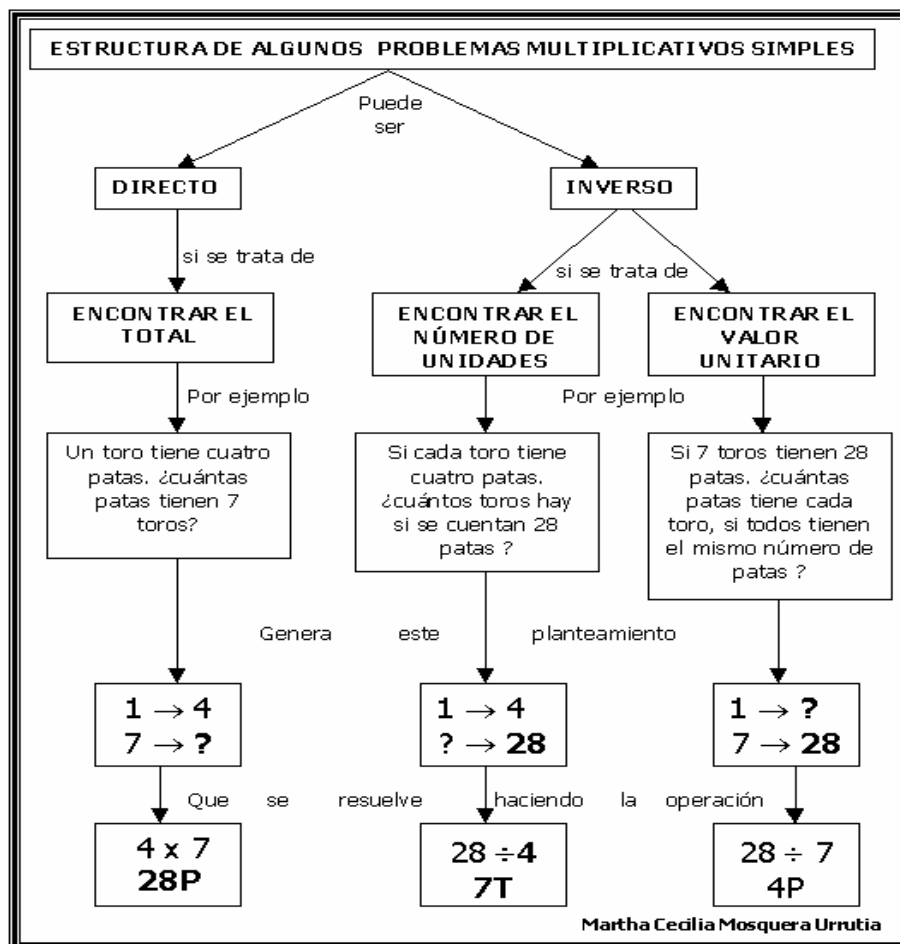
ESTRUCTURA DE ALGUNOS PROBLEMAS MULTIPLICATIVOS SIMPLES

Puede ser

DIRECTO

INVERSO

si se trata de

si se trata de

ENCONTRAR EL TOTAL

ENCONTRAR EL NÚMERO DE UNIDADES

ENCONTRAR EL VALOR UNITARIO

Por ejemplo

Por ejemplo

Un toro tiene cuatro patas. ¿cuántas patas tienen 7 toros?

Si cada toro tiene cuatro patas. ¿cuántos toros hay si se cuentan 28 patas ?

Si 7 toros tienen 28 patas. ¿cuántas patas tiene cada toro, si todos tienen el mismo número de patas ?

Genera este planteamiento

$1 \rightarrow 4$
$7 \rightarrow ?$

$1 \rightarrow 4$
$? \rightarrow 28$

$1 \rightarrow ?$
$7 \rightarrow 28$

Que se resuelve haciendo la operación

$4 \times 7$
28P

$28 \div 4$
7T

$28 \div 7$
4P

Martha Cecilia Mosquera Urrutia